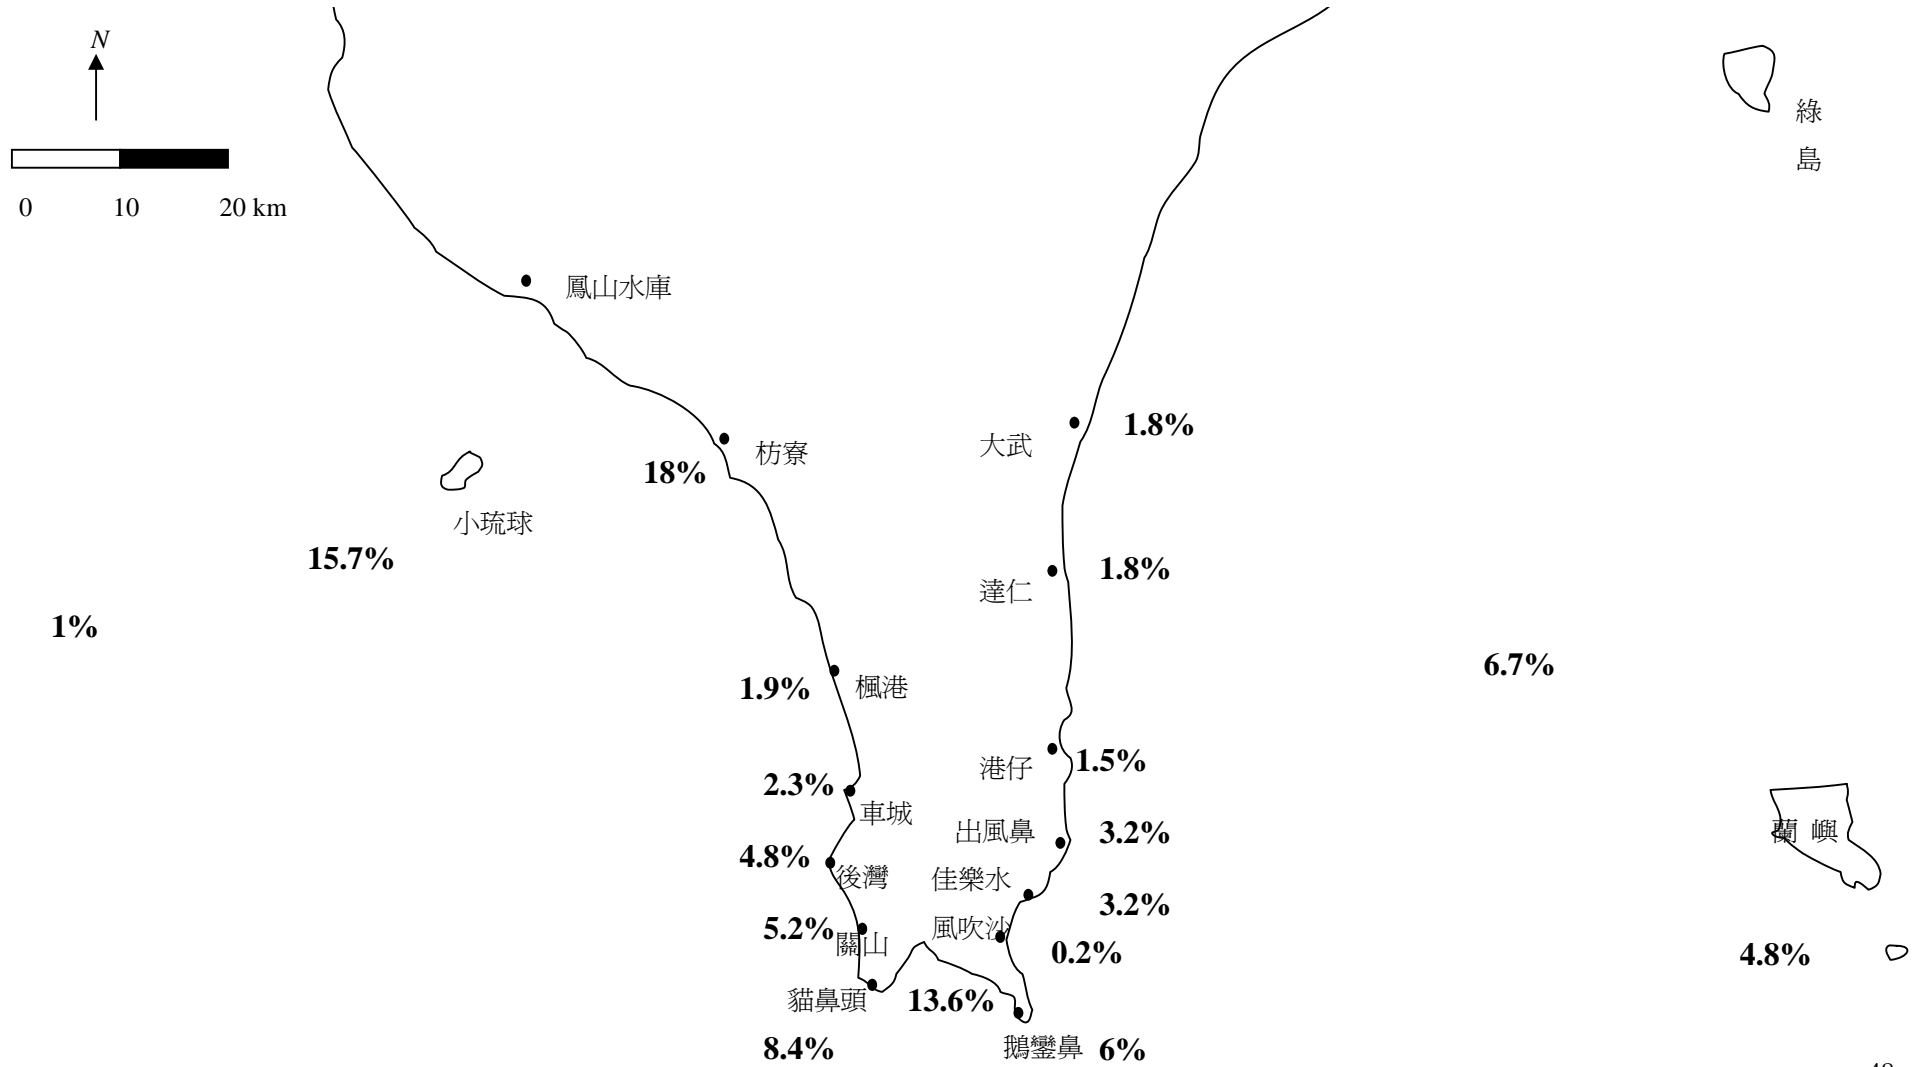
N

0 10 20 km

綠島

鳳山水庫

1.8%
大武

枋寮
18%

小琉球

15.7%

1.8%
達仁

1%

6.7%

1.9% 楓港

港仔 1.5%

2.3% 車城

出風鼻 3.2%

蘭嶼

4.8% 後灣 佳樂水

3.2%

5.2% 關山 風吹沙 0.2%

4.8%

貓鼻頭 13.6%

8.4%

鵝鑾鼻 6%

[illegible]